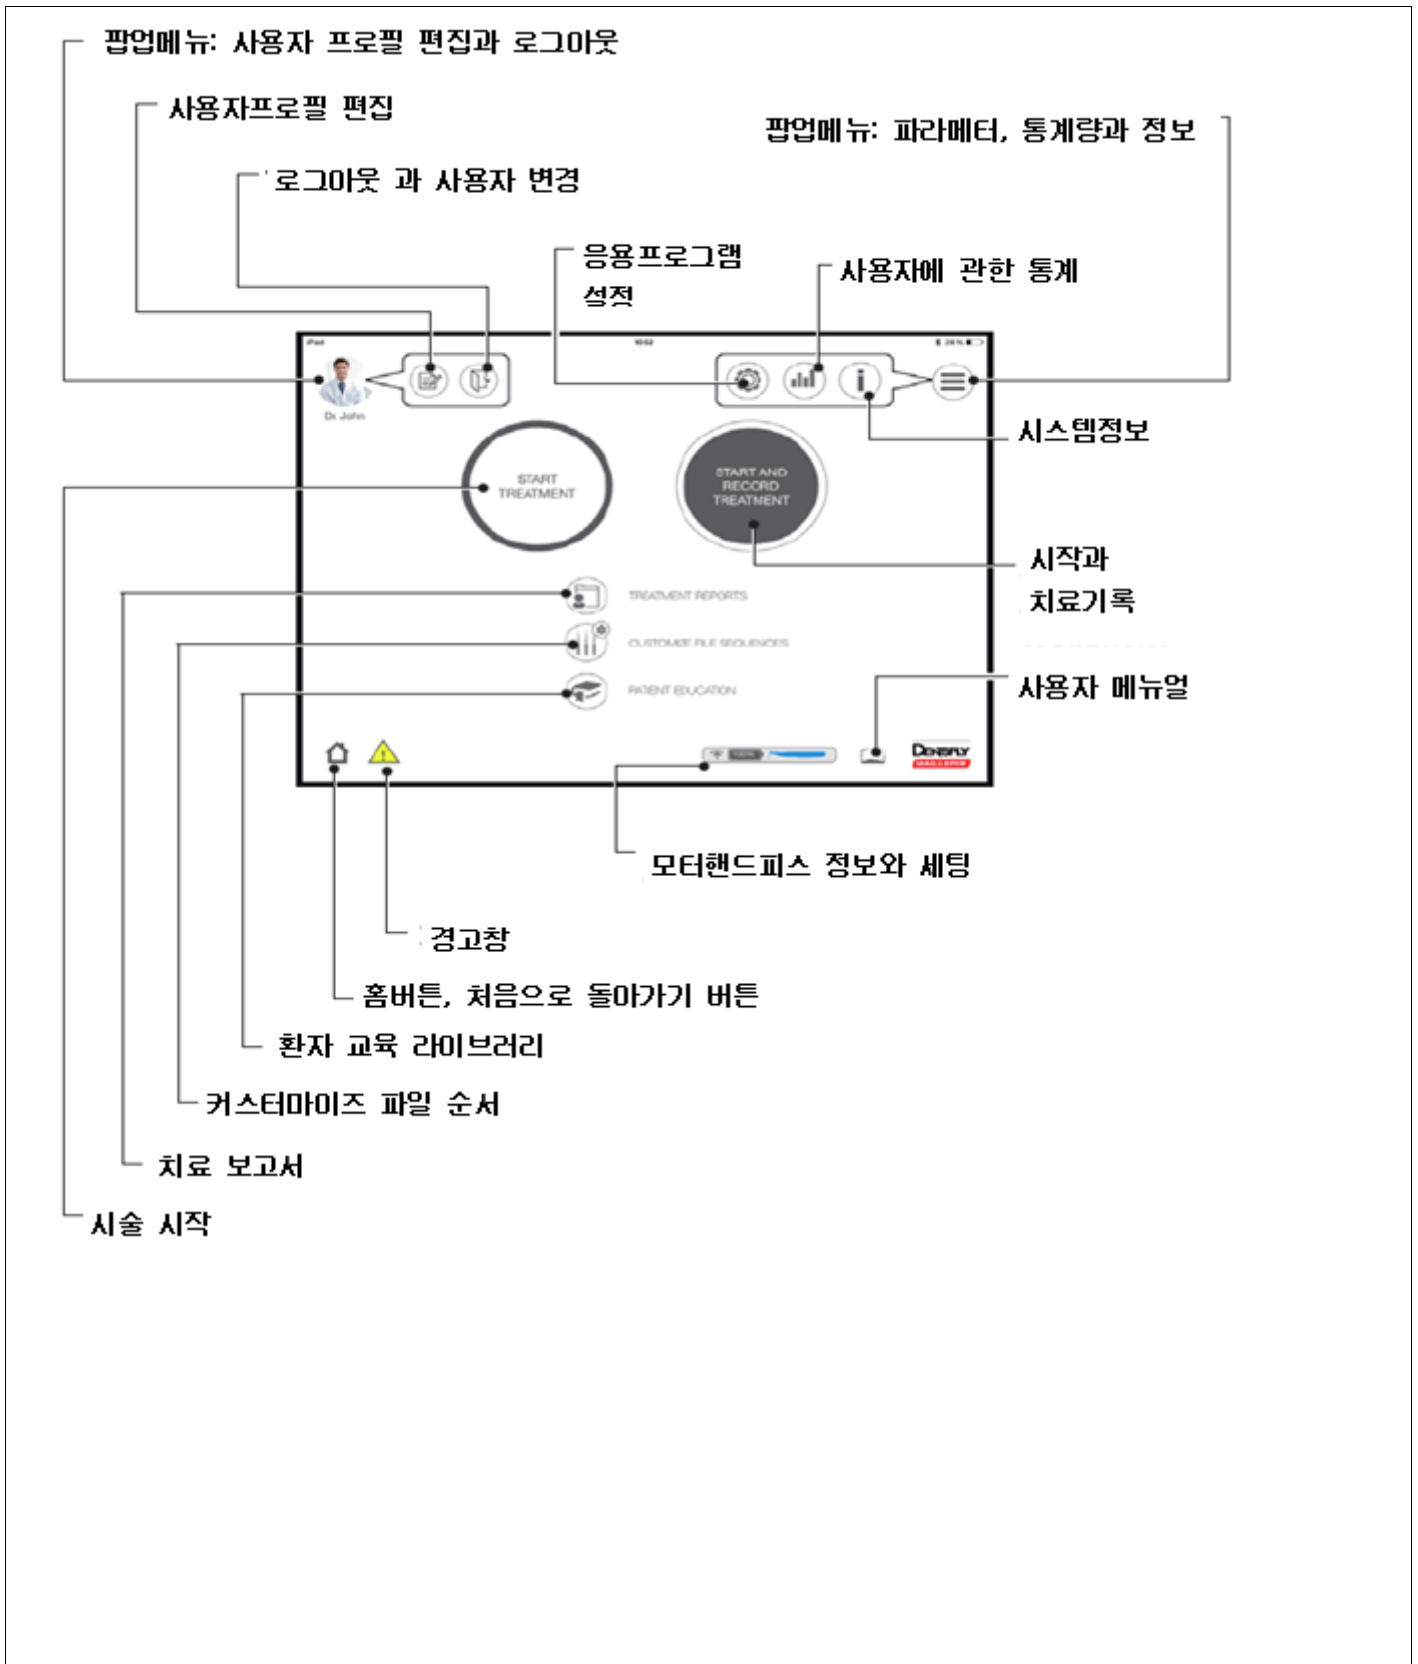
팝업메뉴: 사용자 프로필 편집과 로그아웃

사용자프로필 편집

팝업메뉴: 파라메터, 통계량과 정보

로그아웃 과 사용자 변경

응용프로그램 설정

사용자에 관한 통계

iPad

10:52

Dr John

시스템정보

START TREATMENT

START AND RECORD TREATMENT

시작과 치료기록

TREATMENT REPORTS

CUSTOMIZE FILE SEQUENCES

PATIENT EDUCATION

사용자 메뉴얼

DENTSPLY MAILLEFER

모터핸드피스 정보와 세팅

경고창

홈버튼, 처음으로 돌아가기 버튼

환자 교육 라이브러리

커스터마이즈 파일 순서

치료 보고서

시술 시작